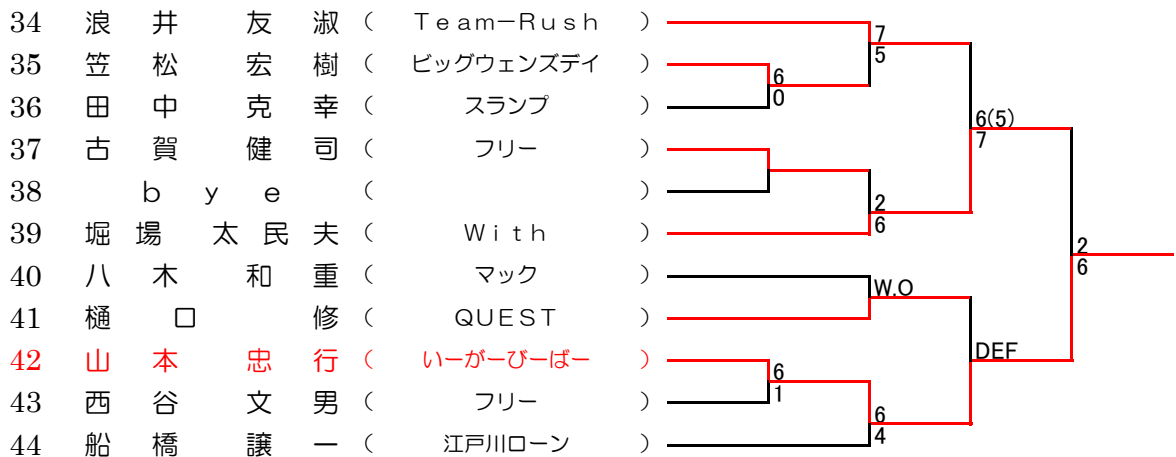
34 浪 井 友 淑 （ Team−Rush ）
35 笠 松 宏 樹 （ ビッグウェンズデイ ）
36 田 中 克 幸 （ スランプ ）
37 古 賀 健 司 （ フリー ）
38 b y e （ ）
39 堀 場 太 民 夫 （ With ）
40 八 木 和 重 （ マック ）
41 樋 口 修 （ QUEST ）
42 山 本 忠 行 （ いーがーびーばー ）
43 西 谷 文 男 （ フリー ）
44 船 橋 譲 一 （ 江戸川ローン ）

7
5
6
0
6(5)
7
2
6
2
6
W.O
DEF
6
1
6
4